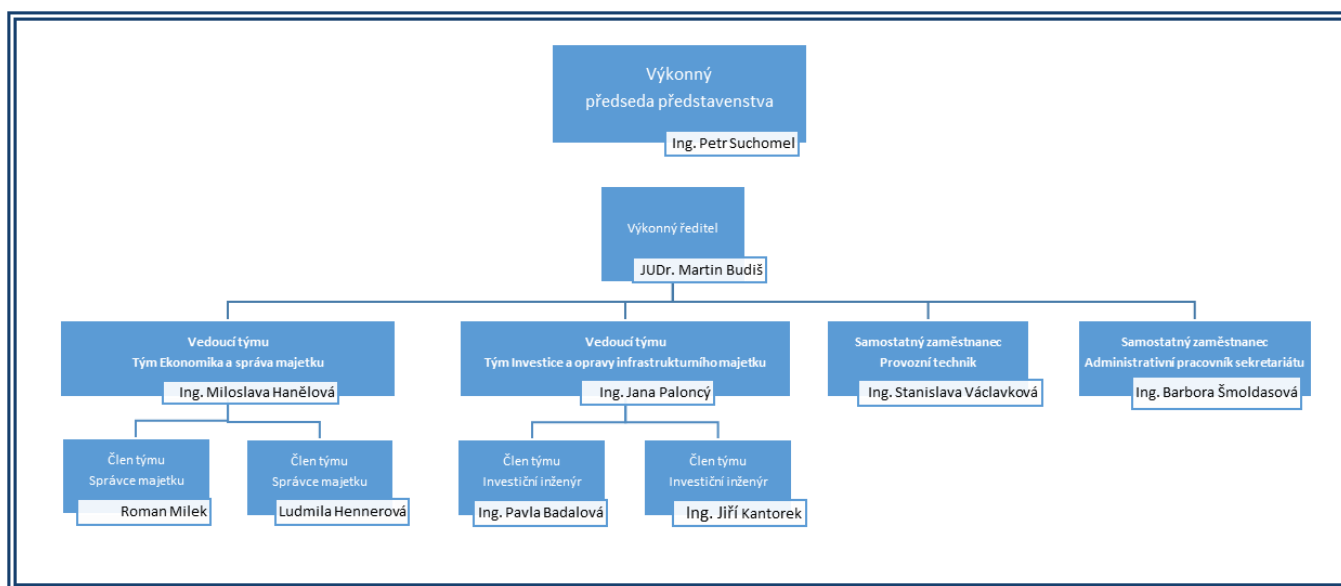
Výkonný
předseda představenstva
Ing. Petr Suchomel

Výkonný ředitel
JUDr. Martin Budiš

Vedoucí týmu
Tým Ekonomika a správa majetku
Ing. Miloslava Hanělová

Vedoucí týmu
Tým Investice a opravy infrastrukturního majetku
Ing. Jana Paloncý

Samostatný zaměstnanec
Provozní technik
Ing. Stanislava Václavková

Samostatný zaměstnanec
Administrativní pracovník sekretariátu
Ing. Barbora Šmoldasová

Člen týmu
Správce majetku
Roman Milek

Člen týmu
Správce majetku
Ludmila Hennerová

Člen týmu
Investiční inženýr
Ing. Pavla Badalová

Člen týmu
Investiční inženýr
Ing. Jiří Kantorek